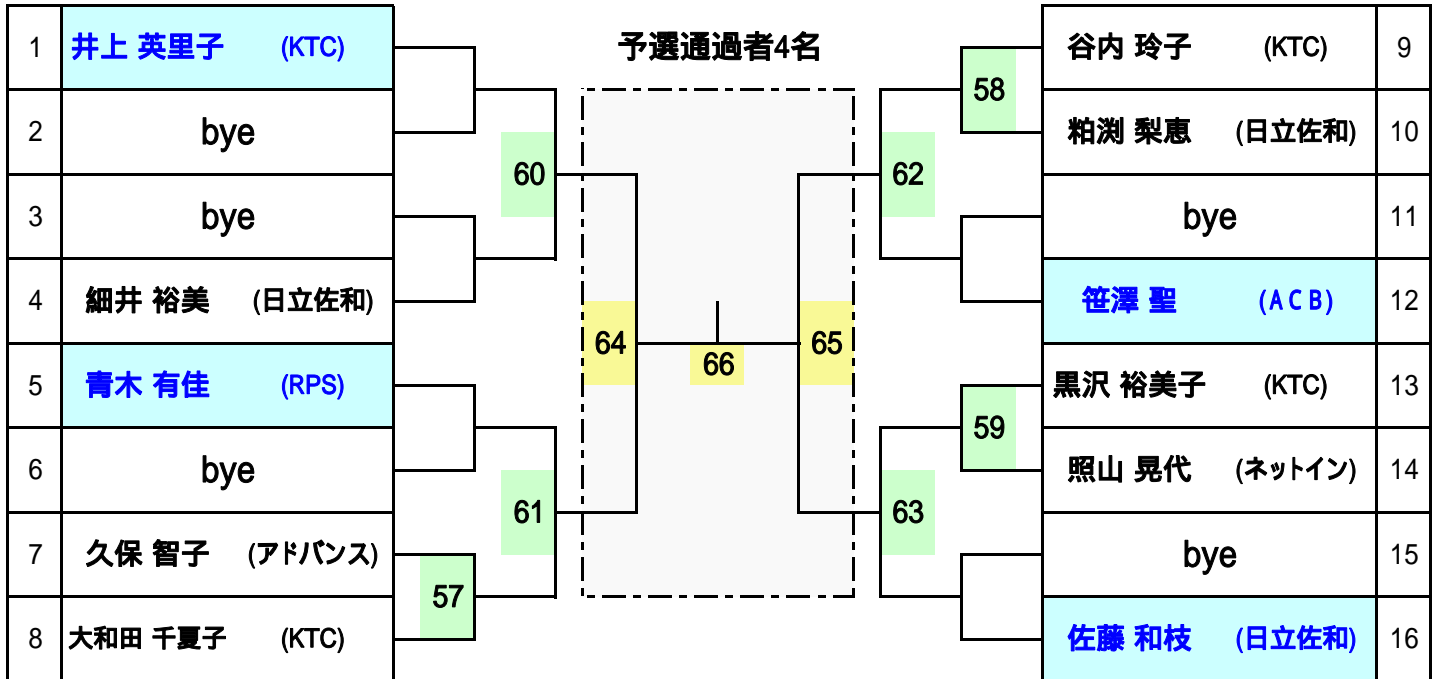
予選通過者4名

| 1 | 井上 英里子 (KTC) |
|---|---|
| 2 | bye |
| 3 | bye |
| 4 | 細井 裕美 (日立佐和) |
| 5 | 青木 有佳 (RPS) |
| 6 | bye |
| 7 | 久保 智子 (アドバンス) |
| 8 | 大和田 千夏子 (KTC) |

| 谷内 玲子 (KTC) | 9 |
|---|---|
| 粕渕 梨恵 (日立佐和) | 10 |
| bye | 11 |
| 笹澤 聖 (ACB) | 12 |
| 黒沢 裕美子 (KTC) | 13 |
| 照山 晃代 (ネットイン) | 14 |
| bye | 15 |
| 佐藤 和枝 (日立佐和) | 16 |

60
61
57
64
66
65
58
62
59
63